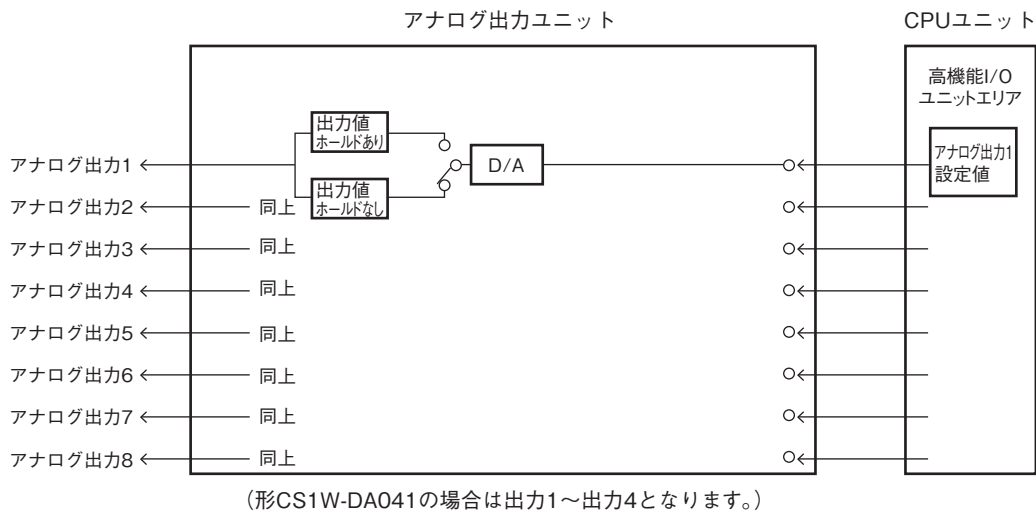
アナログ出力ユニット

CPUユニット

高機能I/O ユニットエリア

出力値 ホールドあり

出力値 ホールドなし

D/A

アナログ出力1 設定値

アナログ出力1

アナログ出力2 同上

アナログ出力3 同上

アナログ出力4 同上

アナログ出力5 同上

アナログ出力6 同上

アナログ出力7 同上

アナログ出力8 同上

（形CS1W-DA041の場合は出力1～出力4となります。）